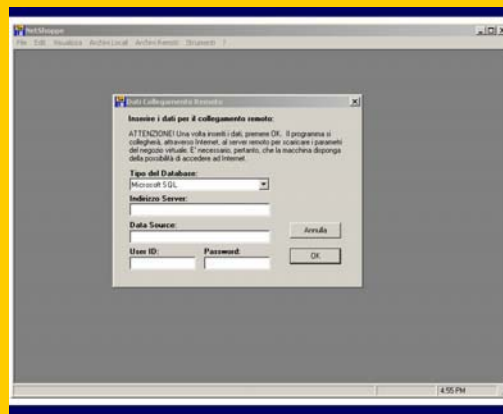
NetShoppe

File Edit Visualizza Archivi Locali Archivi Remoti Strumenti ?

Dati Collegamento Remoto

Inserire i dati per il collegamento remoto:

ATTENZIONE! Una volta inseriti i dati, premere OK. Il programma si collegherà, attraverso Internet, al server remoto per scaricare i parametri del negozio virtuale. E' necessario, pertanto, che la macchina disponga della possibilità di accedere ad Internet.

Tipo del Database:

Microsoft SQL

Indirizzo Server:

Data Source:

Annulla

User ID:

Password:

OK

4:55 PM